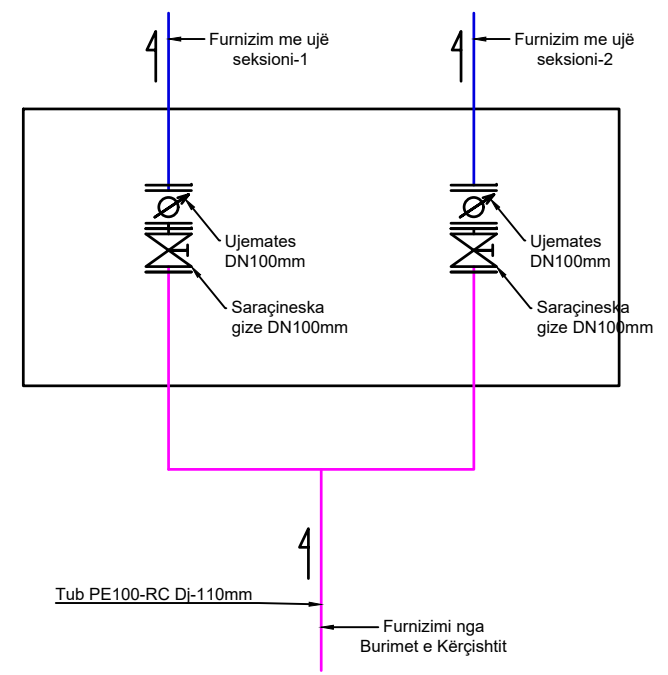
Furnizim me ujë seksioni-1

Furnizim me ujë seksioni-2

Ujemates DN100mm

Saraçineska gize DN100mm

Ujemates DN100mm

Saraçineska gize DN100mm

Tub PE100-RC Dj-110mm

Furnizimi nga Burimet e Kërçishtit